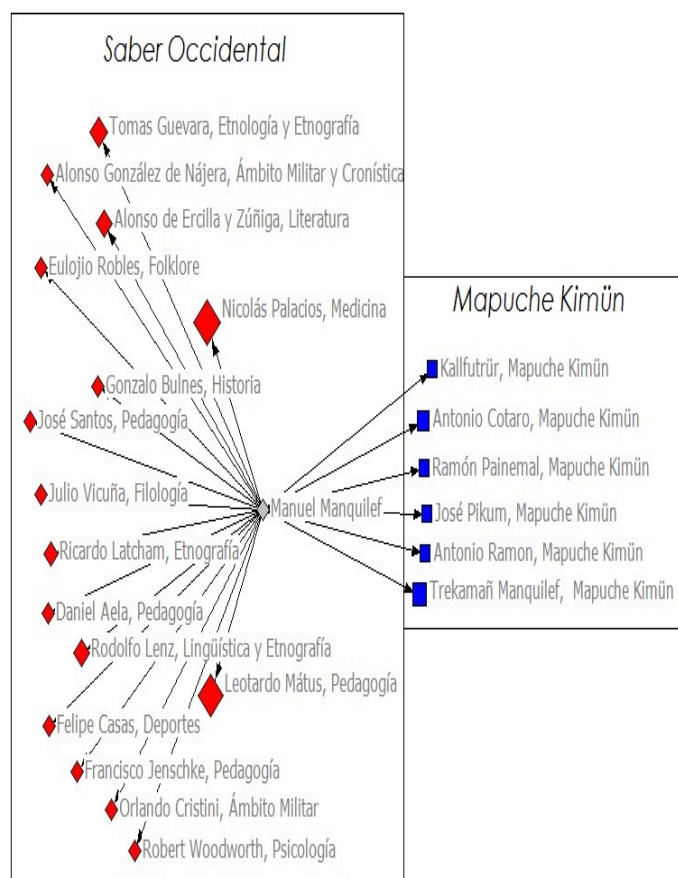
Saber Occidental

Tomas Guevara, Etnología y Etnografía

Alonso González de Nájera, Ámbito Militar y Cronística

Alonso de Ercilla y Zúñiga, Literatura

Eulojio Robles, Folklore

Nicolás Palacios, Medicina

Gonzalo Bulnes, Historia

José Santos, Pedagogía

Julio Vicuña, Filología

Manuel Manquilef

Ricardo Latcham, Etnografía

Daniel Aela, Pedagogía

Rodolfo Lenz, Lingüística y Etnografía

Leotardo Mátus, Pedagogía

Felipe Casas, Deportes

Francisco Jenschke, Pedagogía

Orlando Cristini, Ámbito Militar

Robert Woodworth, Psicología

Mapuche Kimün

Kallfutrür, Mapuche Kimün

Antonio Cotaro, Mapuche Kimün

Ramón Painemal, Mapuche Kimün

José Pikum, Mapuche Kimün

Antonio Ramon, Mapuche Kimün

Trekamañ Manquilef, Mapuche Kimün